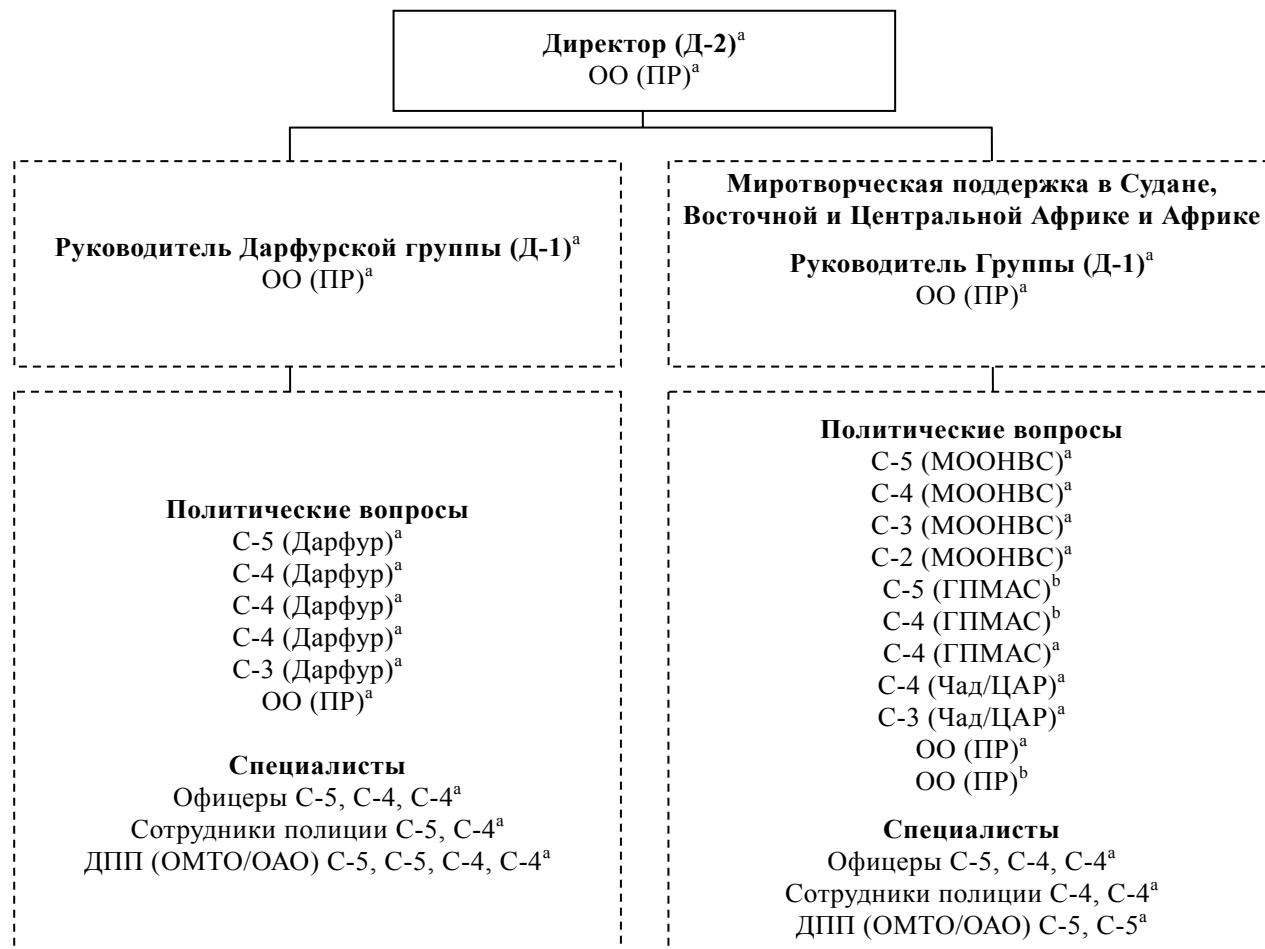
**Директор (Д-2)$^{a}$**
ОО (ПР)$^{a}$

**Руководитель Дарфурской группы (Д-1)$^{a}$**
ОО (ПР)$^{a}$

**Миротворческая поддержка в Судане, Восточной и Центральной Африке и Африке**

**Руководитель Группы (Д-1)$^{a}$**
ОО (ПР)$^{a}$

**Политические вопросы**
С-5 (Дарфур)$^{a}$
С-4 (Дарфур)$^{a}$
С-4 (Дарфур)$^{a}$
С-4 (Дарфур)$^{a}$
С-3 (Дарфур)$^{a}$
ОО (ПР)$^{a}$

**Специалисты**
Офицеры С-5, С-4, С-4$^{a}$
Сотрудники полиции С-5, С-4$^{a}$
ДПП (ОМТО/ОАО) С-5, С-5, С-4, С-4$^{a}$

**Политические вопросы**
С-5 (МООНВС)$^{a}$
С-4 (МООНВС)$^{a}$
С-3 (МООНВС)$^{a}$
С-2 (МООНВС)$^{a}$
С-5 (ГПМАС)$^{b}$
С-4 (ГПМАС)$^{b}$
С-4 (ГПМАС)$^{a}$
С-4 (Чад/ЦАР)$^{a}$
С-3 (Чад/ЦАР)$^{a}$
ОО (ПР)$^{a}$
ОО (ПР)$^{b}$

**Специалисты**
Офицеры С-5, С-4, С-4$^{a}$
Сотрудники полиции С-4, С-4$^{a}$
ДПП (ОМТО/ОАО) С-5, С-5$^{a}$